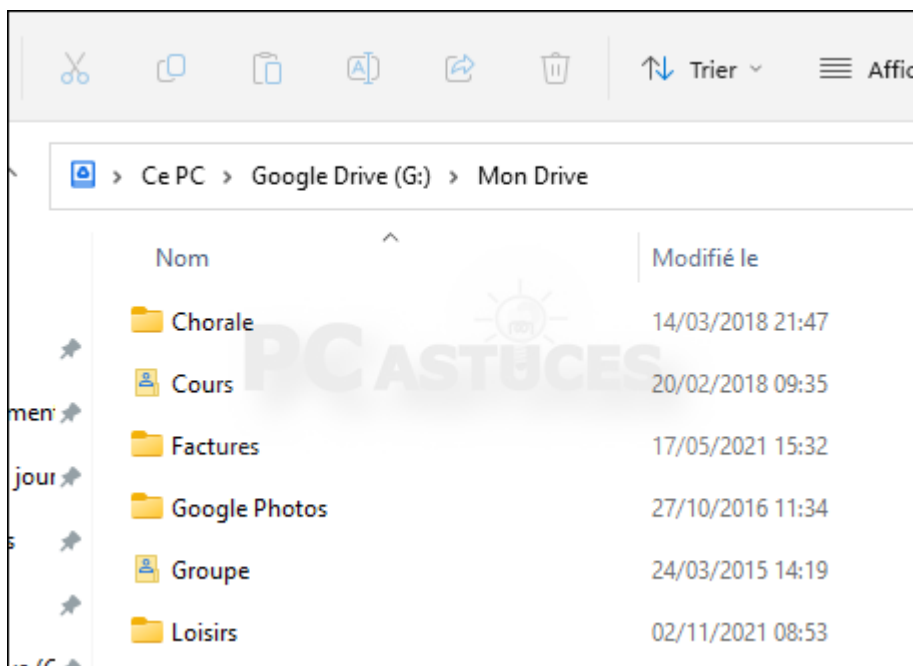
Trier ˅ Affic

> Ce PC > Google Drive (G:) > Mon Drive

Nom | Modifié le

| Nom | Modifié le |
|---|---|
| Chorale | 14/03/2018 21:47 |
| Cours | 20/02/2018 09:35 |
| Factures | 17/05/2021 15:32 |
| Google Photos | 27/10/2016 11:34 |
| Groupe | 24/03/2015 14:19 |
| Loisirs | 02/11/2021 08:53 |

men
jour
s
s (G

PC ASTUCES